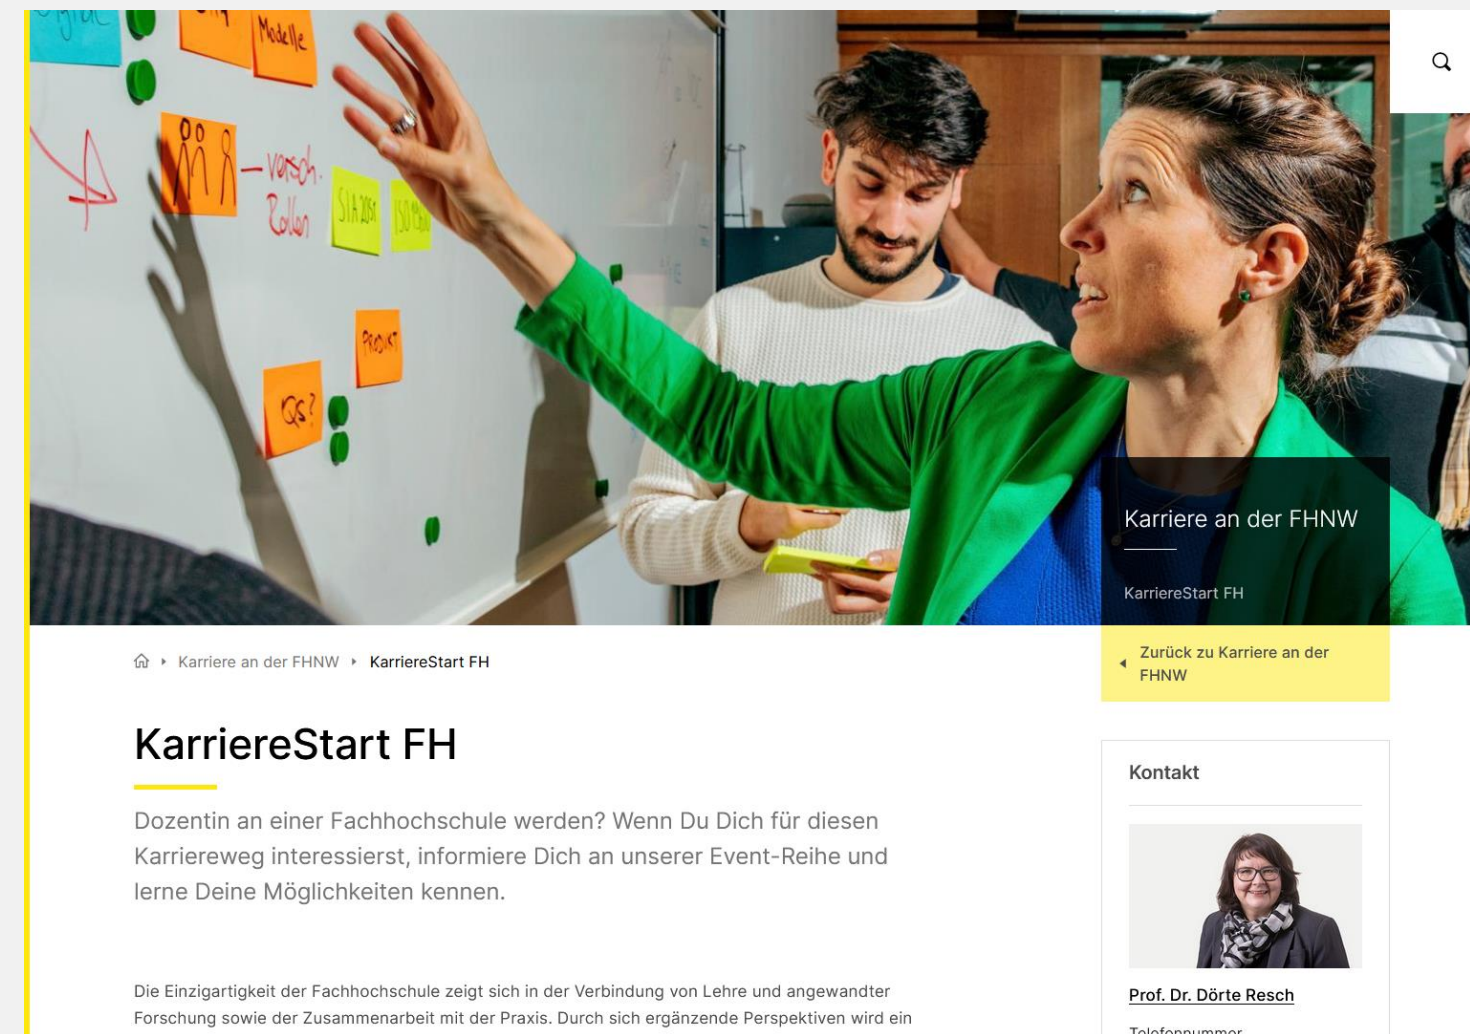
Modelle

versch. Rollen

SIA 2051

ISO 19650

PROJEKT

QS?

Karriere an der FHNW

KarriereStart FH

Karriere an der FHNW › KarriereStart FH

Zurück zu Karriere an der FHNW

KarriereStart FH

Dozentin an einer Fachhochschule werden? Wenn Du Dich für diesen Karriereweg interessierst, informiere Dich an unserer Event-Reihe und lerne Deine Möglichkeiten kennen.

Die Einzigartigkeit der Fachhochschule zeigt sich in der Verbindung von Lehre und angewandter Forschung sowie der Zusammenarbeit mit der Praxis. Durch sich ergänzende Perspektiven wird ein

Kontakt

Prof. Dr. Dörte Resch

Telefonnummer